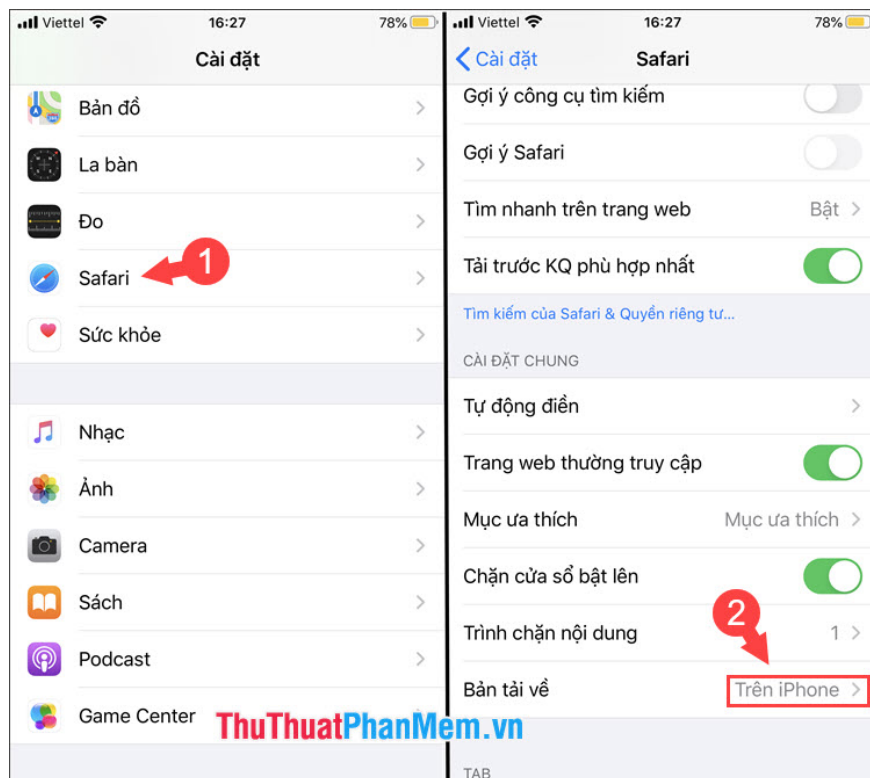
Viettel 16:27 78%

Cài đặt

Bản đồ

La bàn

Đo

Safari

1

Sức khỏe

Nhạc

Ảnh

Camera

Sách

Podcast

Game Center

Viettel 16:27 78%

Cài đặt Safari

Gợi ý công cụ tìm kiếm

Gợi ý Safari

Tìm nhanh trên trang web Bật

Tải trước KQ phù hợp nhất

Tìm kiếm của Safari & Quyền riêng tư...

CÀI ĐẶT CHUNG

Tự động điền

Trang web thường truy cập

Mục ưa thích Mục ưa thích

Chặn cửa sổ bật lên

2

Trình chặn nội dung 1

Bản tải về Trên iPhone

TAB

ThuThuatPhanMem.vn